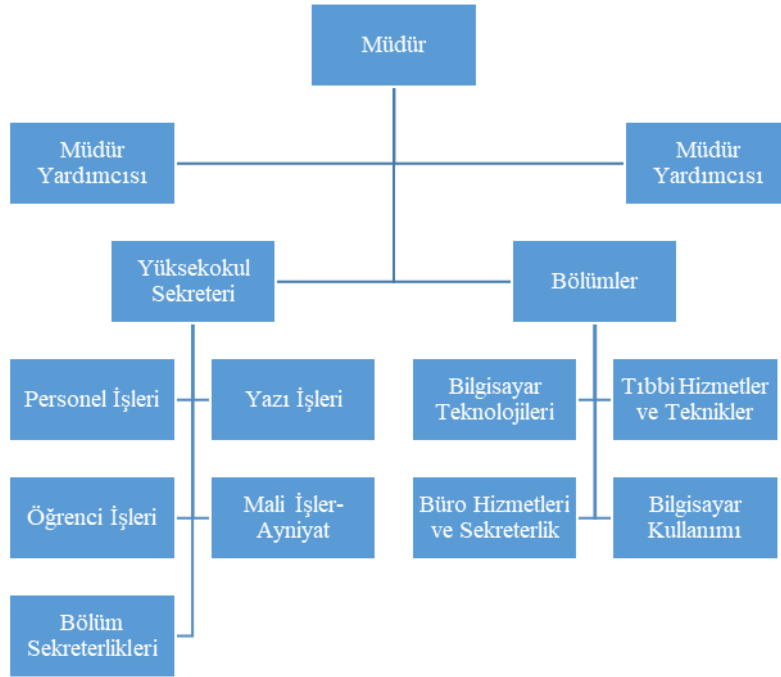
Müdür

Müdür Yardımcısı

Müdür Yardımcısı

Yüksekokul Sekreteri

Bölümler

Personel İşleri

Yazı İşleri

Öğrenci İşleri

Mali İşler-Ayniyat

Bölüm Sekreterlikleri

Bilgisayar Teknolojileri

Tıbbi Hizmetler ve Teknikler

Büro Hizmetleri ve Sekreterlik

Bilgisayar Kullanımı